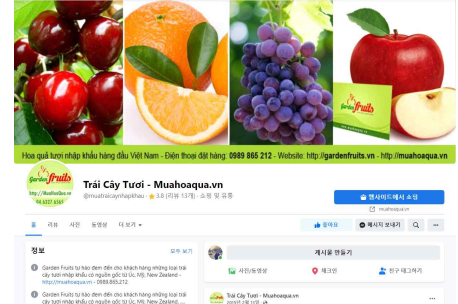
Garden fruits
Garden fruits
Hoa quả tươi nhập khẩu hàng đầu Việt Nam - Điện thoại đặt hàng: 0989 865 212 - Website: http://gardenfruits.vn - http://muahoaqua.vn

Garden fruits
http://MuaHoaQua.vn
04.6257.6161

Trái Cây Tươi - Muahoaqua.vn
@muatraicaynhapkhau · ★ 3.8 (리뷰 13개) · 쇼핑 및 유통

웹사이트에서 쇼핑
muahoaqua.vn

게시물 리뷰 사진 동영상 더 보기 ▾
좋아요 메시지 보내기

정보
모두 보기
Garden Fruits tự hào đem đến cho khách hàng những loại trái cây tươi nhập khẩu có nguồn gốc từ Úc, Mỹ, New Zealand...
http://muahoaqua.vn - 0989.865.212
Garden Fruits tự hào đem đến cho khách hàng những loại trái cây tươi nhập khẩu có nguồn gốc từ Úc, Mỹ, New Zealand...

게시물 만들기
사진/동영상 체크인 친구 태그하기

Trái Cây Tươi - Muahoaqua.vn